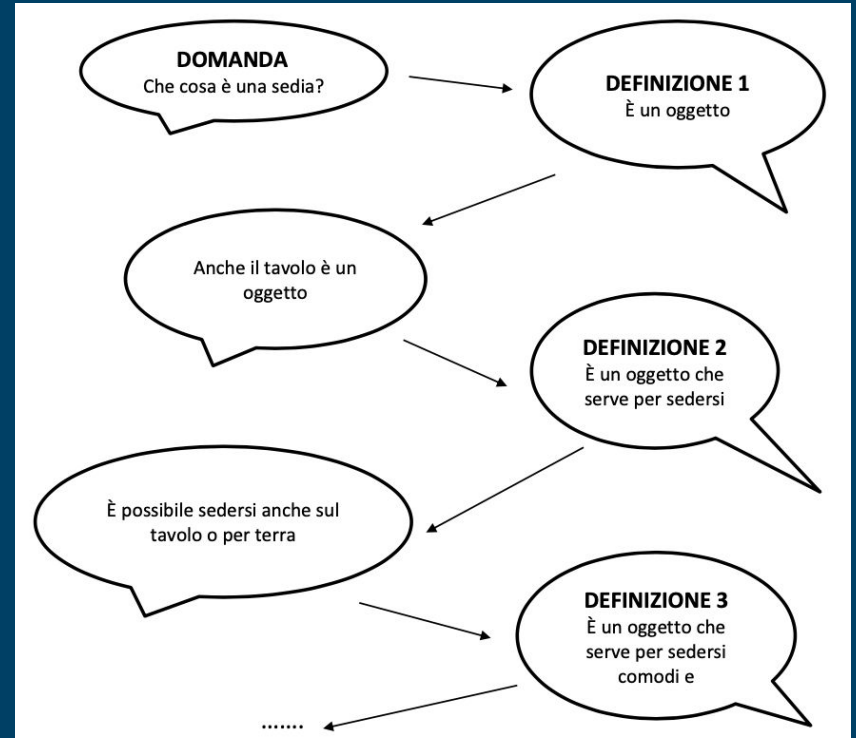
DOMANDA
Che cosa è una sedia?

DEFINIZIONE 1
È un oggetto

Anche il tavolo è un oggetto

DEFINIZIONE 2
È un oggetto che serve per sedersi

È possibile sedersi anche sul tavolo o per terra

DEFINIZIONE 3
È un oggetto che serve per sedersi comodi e

.......